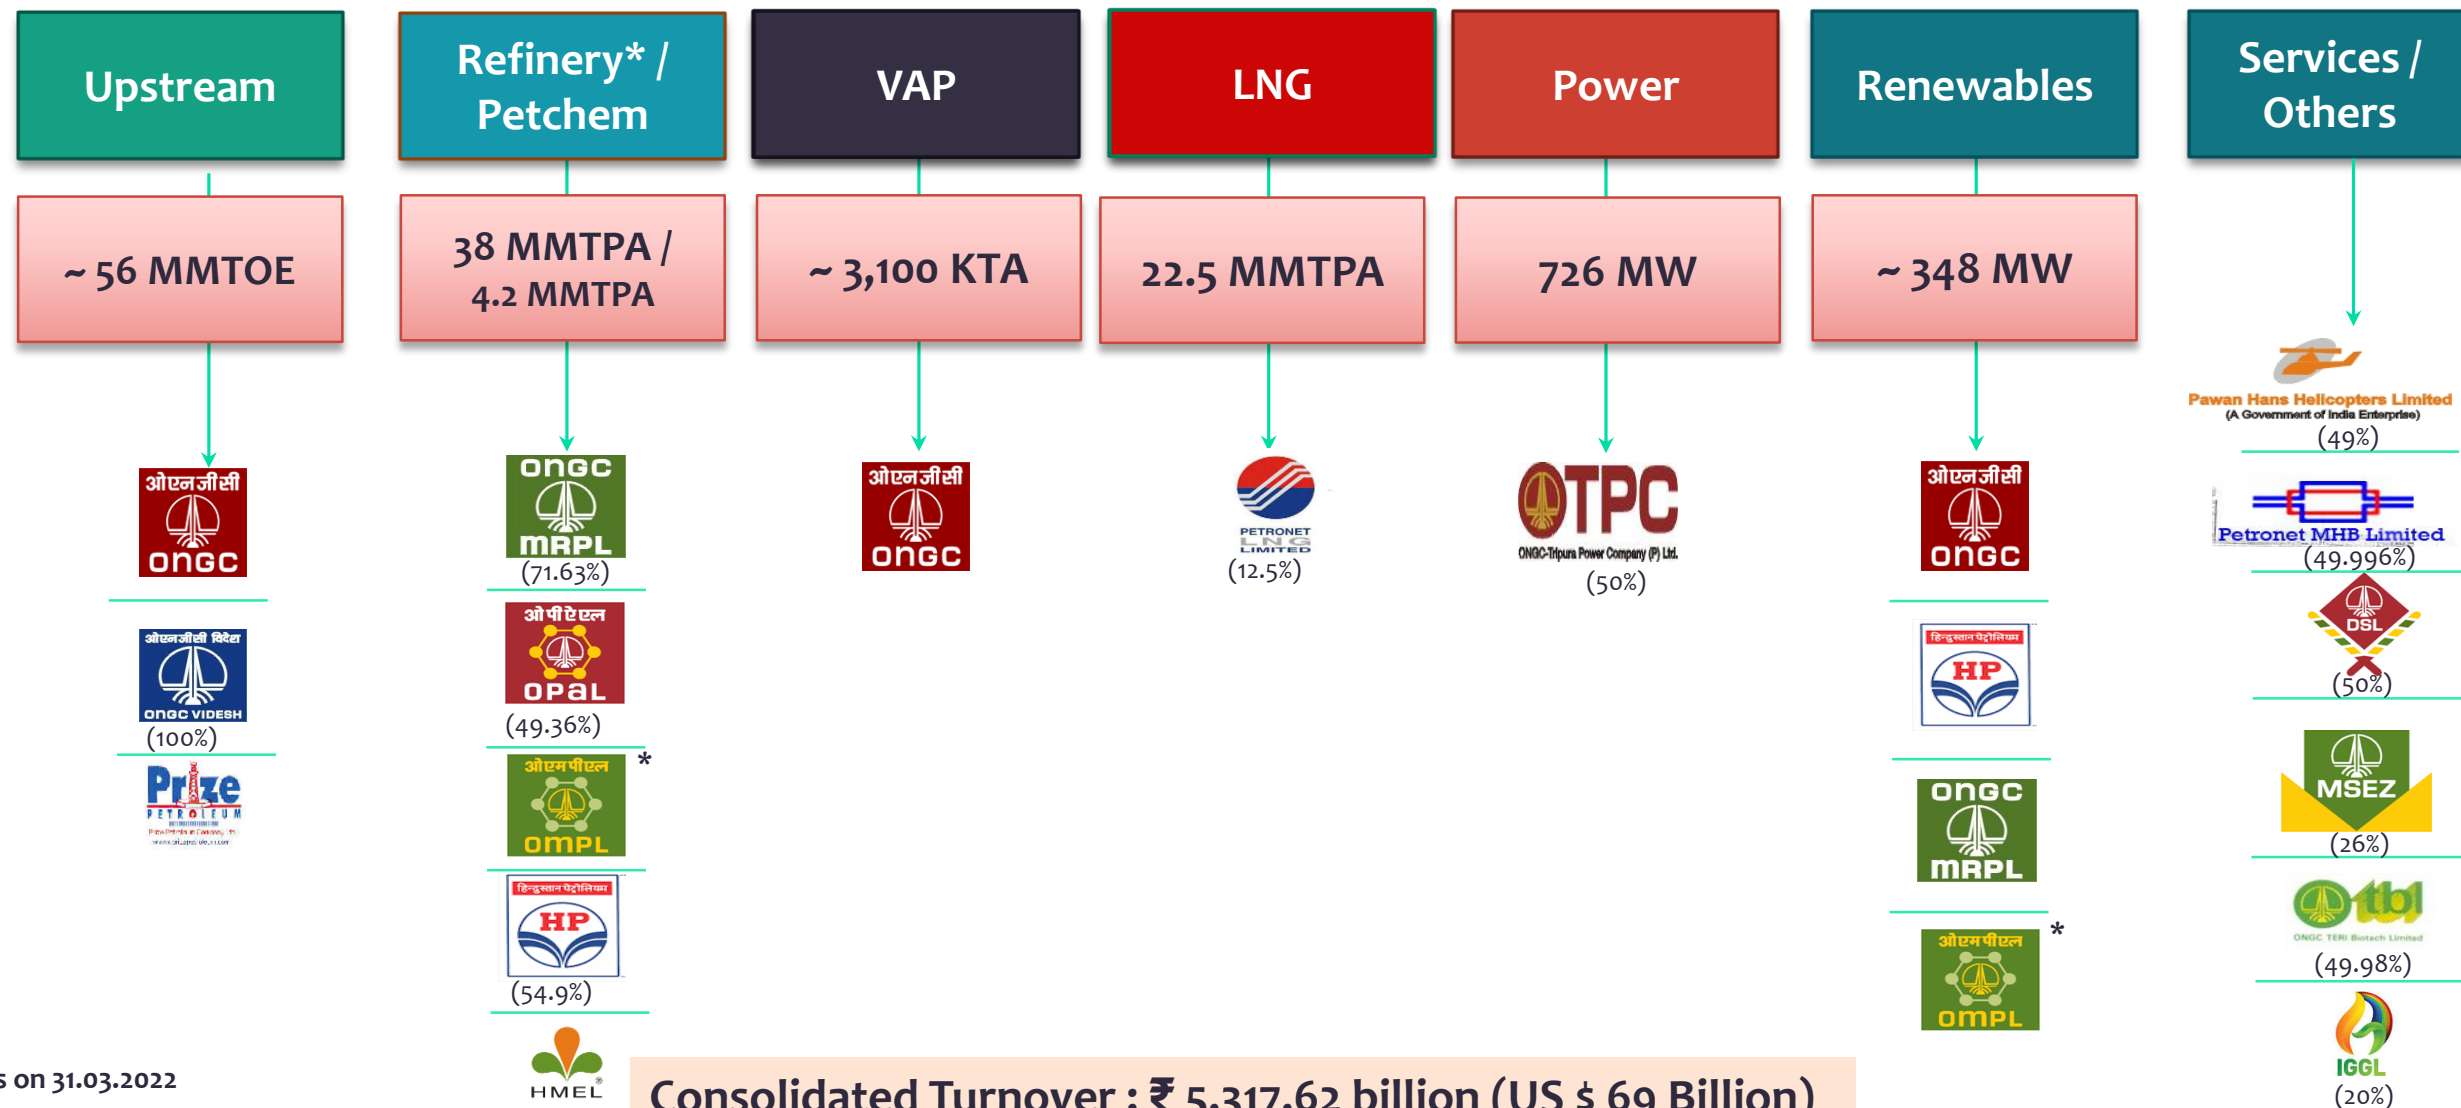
Upstream

~ 56 MMTOE

ओएनजीसी ONGC

ओएनजीसी विदेश ONGC VIDESH
(100%)

Prize PETROLEUM

Refinery* / Petchem

38 MMTPA / 4.2 MMTPA

ONGC MRPL
(71.63%)

ओपीएएल OPaL
(49.36%)

ओएमपीएल OMPL *

हिन्दुस्तान पेट्रोलियम HP
(54.9%)

HMEL

VAP

~ 3,100 KTA

ओएनजीसी ONGC

LNG

22.5 MMTPA

PETRONET LNG LIMITED
(12.5%)

Power

726 MW

OTPC
ONGC-Tripura Power Company (P) Ltd.
(50%)

Renewables

~ 348 MW

ओएनजीसी ONGC

हिन्दुस्तान पेट्रोलियम HP

ONGC MRPL

ओएमपीएल OMPL *

Services / Others

Pawan Hans Helicopters Limited
(A Government of India Enterprise)
(49%)

Petronet MHB Limited
(49.996%)

DSL
(50%)

MSEZ
(26%)

otbl
ONGC TERI Biotech Limited
(49.98%)

IGGL
(20%)

s on 31.03.2022

Consolidated Turnover : ₹ 5,317.62 billion (US $ 69 Billion)